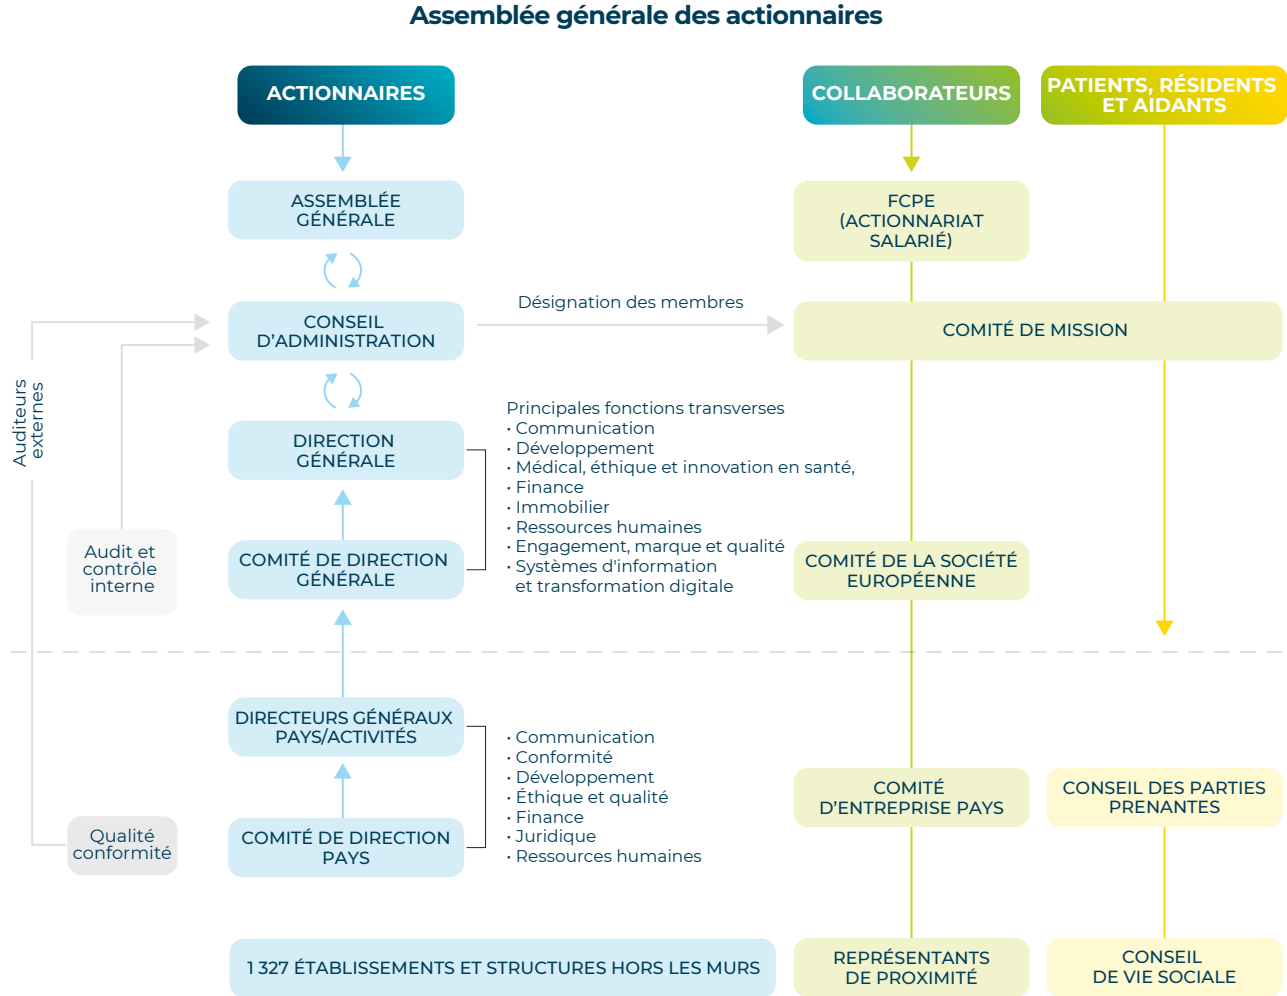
Assemblée générale des actionnaires

ACTIONNAIRES

COLLABORATEURS

PATIENTS, RÉSIDENTS ET AIDANTS

ASSEMBLÉE GÉNÉRALE

FCPE (ACTIONNARIAT SALARIÉ)

CONSEIL D'ADMINISTRATION

Désignation des membres

COMITÉ DE MISSION

Auditeurs externes

DIRECTION GÉNÉRALE

Principales fonctions transverses
• Communication
• Développement
• Médical, éthique et innovation en santé,
• Finance
• Immobilier
• Ressources humaines
• Engagement, marque et qualité
• Systèmes d'information et transformation digitale

Audit et contrôle interne

COMITÉ DE DIRECTION GÉNÉRALE

COMITÉ DE LA SOCIÉTÉ EUROPÉENNE

DIRECTEURS GÉNÉRAUX PAYS/ACTIVITÉS

• Communication
• Conformité
• Développement
• Éthique et qualité
• Finance
• Juridique
• Ressources humaines

COMITÉ D'ENTREPRISE PAYS

CONSEIL DES PARTIES PRENANTES

Qualité conformité

COMITÉ DE DIRECTION PAYS

1 327 ÉTABLISSEMENTS ET STRUCTURES HORS LES MURS

REPRÉSENTANTS DE PROXIMITÉ

CONSEIL DE VIE SOCIALE